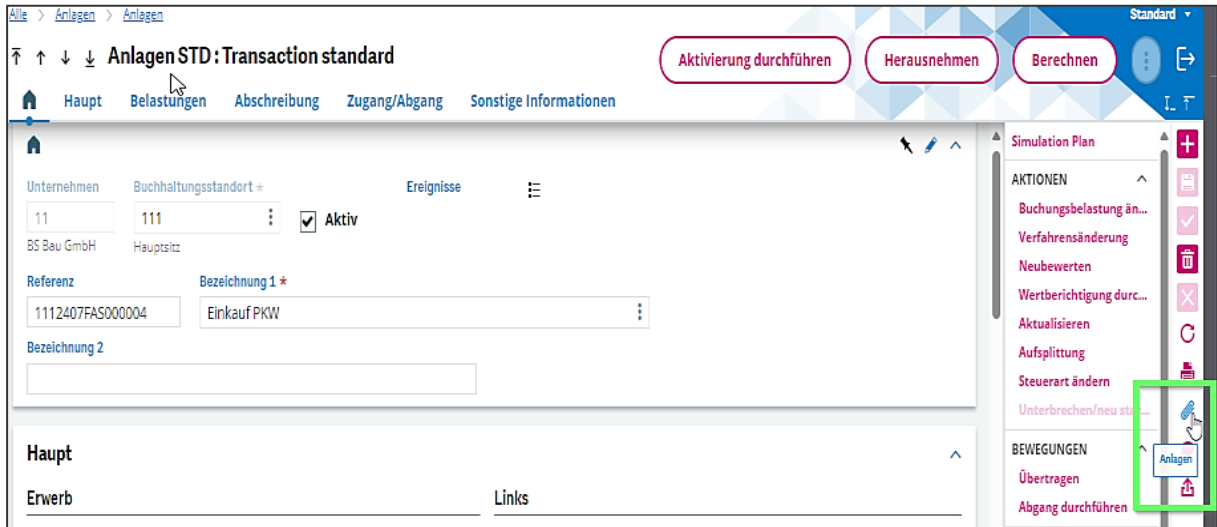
Alle > Anlagen > Anlagen

Standard

Anlagen STD : Transaction standard

Aktivierung durchführen
Herausnehmen
Berechnen

Haupt
Belastungen
Abschreibung
Zugang/Abgang
Sonstige Informationen

Unternehmen
11
BS Bau GmbH

Buchhaltungsstandort *
111
Hauptsitz

Aktiv

Ereignisse

Referenz
1112407FAS000004

Bezeichnung 1 *
Einkauf PKW

Bezeichnung 2

Haupt

Erwerb

Links

Simulation Plan

AKTIONEN
Buchungsbelastung än...
Verfahrensänderung
Neubewerten
Wertberichtigung durc...
Aktualisieren
Aufsplittung
Steuerart ändern
Unterbrechen/neu sta...

BEWEGUNGEN
Übertragen
Abgang durchführen

Anlagen